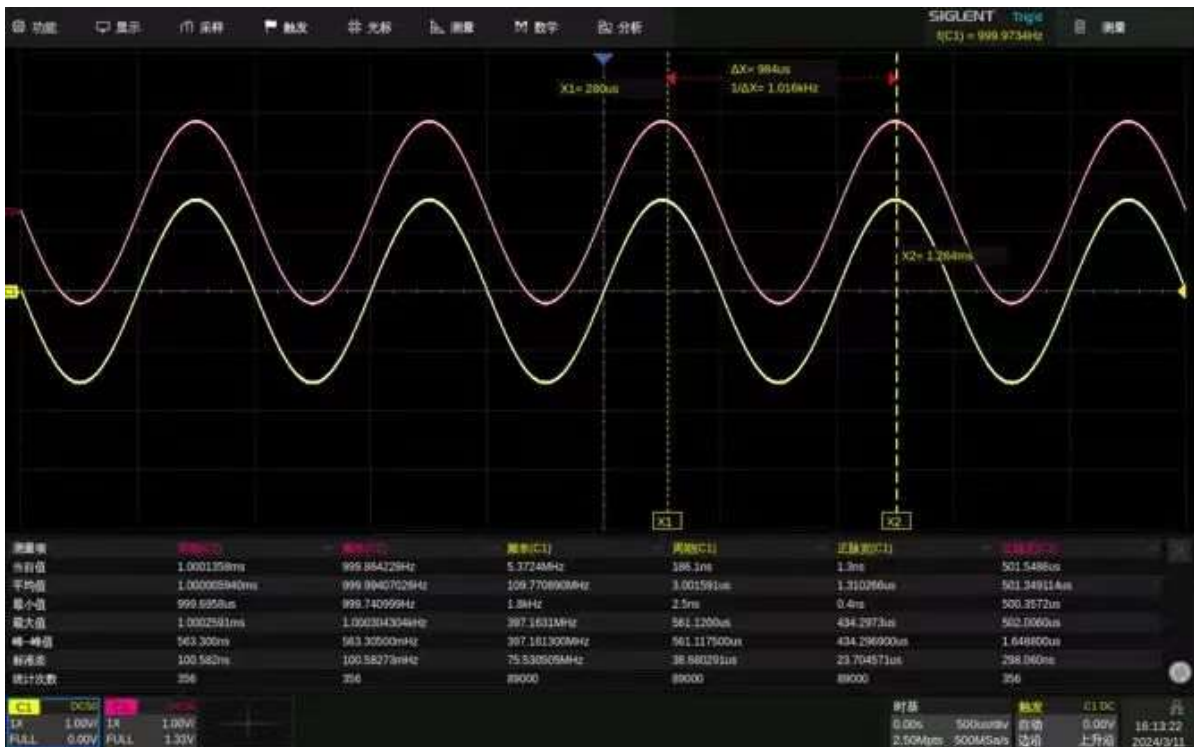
功能 显示 采样 触发 光标 测量 数学 分析

SIGLENT Trig'd
f(C1) = 999.9734Hz

测量

X1= 280us

ΔX= 984us
1/ΔX= 1.016kHz

X2= 1.264ms

X1 X2

| 测量项 | 周期(C2) | 频率(C2) | 频率(C1) | 周期(C1) | 正脉宽(C1) | 正脉宽(C2) |
|---|---|---|---|---|---|---|
| 当前值 | 1.0001358ms | 999.864229Hz | 5.3724MHz | 186.1ns | 1.3ns | 501.5486us |
| 平均值 | 1.000005940ms | 999.99407026Hz | 109.770890MHz | 3.001591us | 1.310266us | 501.349114us |
| 最小值 | 999.6958us | 999.740999Hz | 1.8kHz | 2.5ns | 0.4ns | 500.3572us |
| 最大值 | 1.0002591ms | 1.000304304kHz | 397.1631MHz | 561.1200us | 434.2973us | 502.0060us |
| 峰-峰值 | 563.300ns | 563.30500mHz | 397.161300MHz | 561.117500us | 434.296900us | 1.648800us |
| 标准差 | 100.582ns | 100.58273mHz | 75.530505MHz | 38.680291us | 23.704571us | 298.060ns |
| 统计次数 | 356 | 356 | 89000 | 89000 | 89000 | 356 |

C1 DC50 1X 1.00V/ FULL 0.00V
C2 1X 1.00V/ FULL 1.33V

时基 0.00s 500us/div 2.50Mpts 500MSa/s
触发 自动 边沿 C1 DC 0.00V 上升沿
16:13:22 2024/3/11